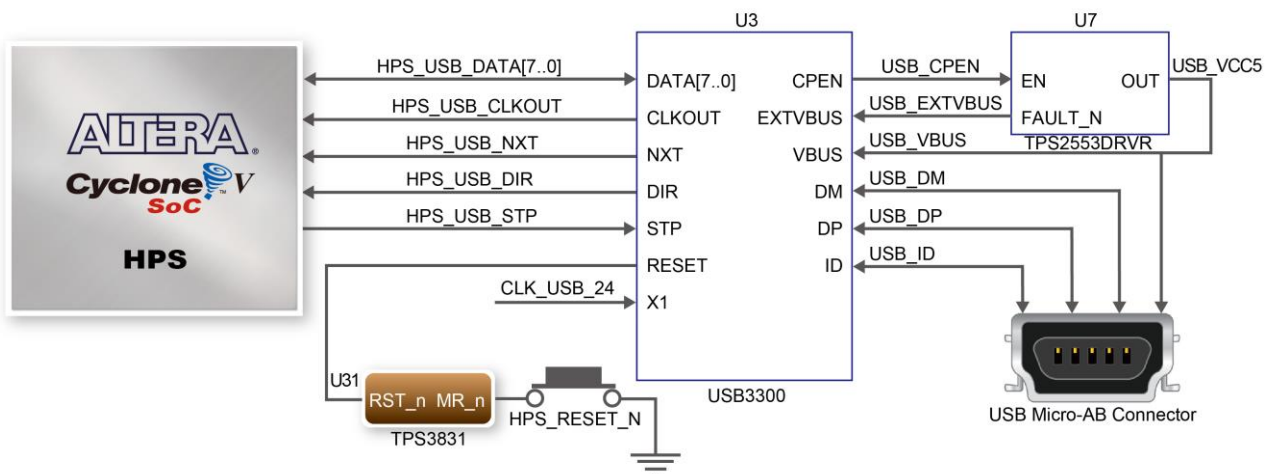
ALTERA
Cyclone V
SoC
HPS

HPS_USB_DATA[7..0]
HPS_USB_CLKOUT
HPS_USB_NXT
HPS_USB_DIR
HPS_USB_STP
CLK_USB_24

U3
DATA[7..0]
CLKOUT
NXT
DIR
STP
RESET
X1
CPEN
EXTVBUS
VBUS
DM
DP
ID
USB3300

USB_CPEN
USB_EXTVBUS
USB_VBUS
USB_DM
USB_DP
USB_ID

U7
EN
OUT
FAULT_N
TPS2553DRVR
USB_VCC5

U31
RST_n MR_n
TPS3831
HPS_RESET_N

USB Micro-AB Connector